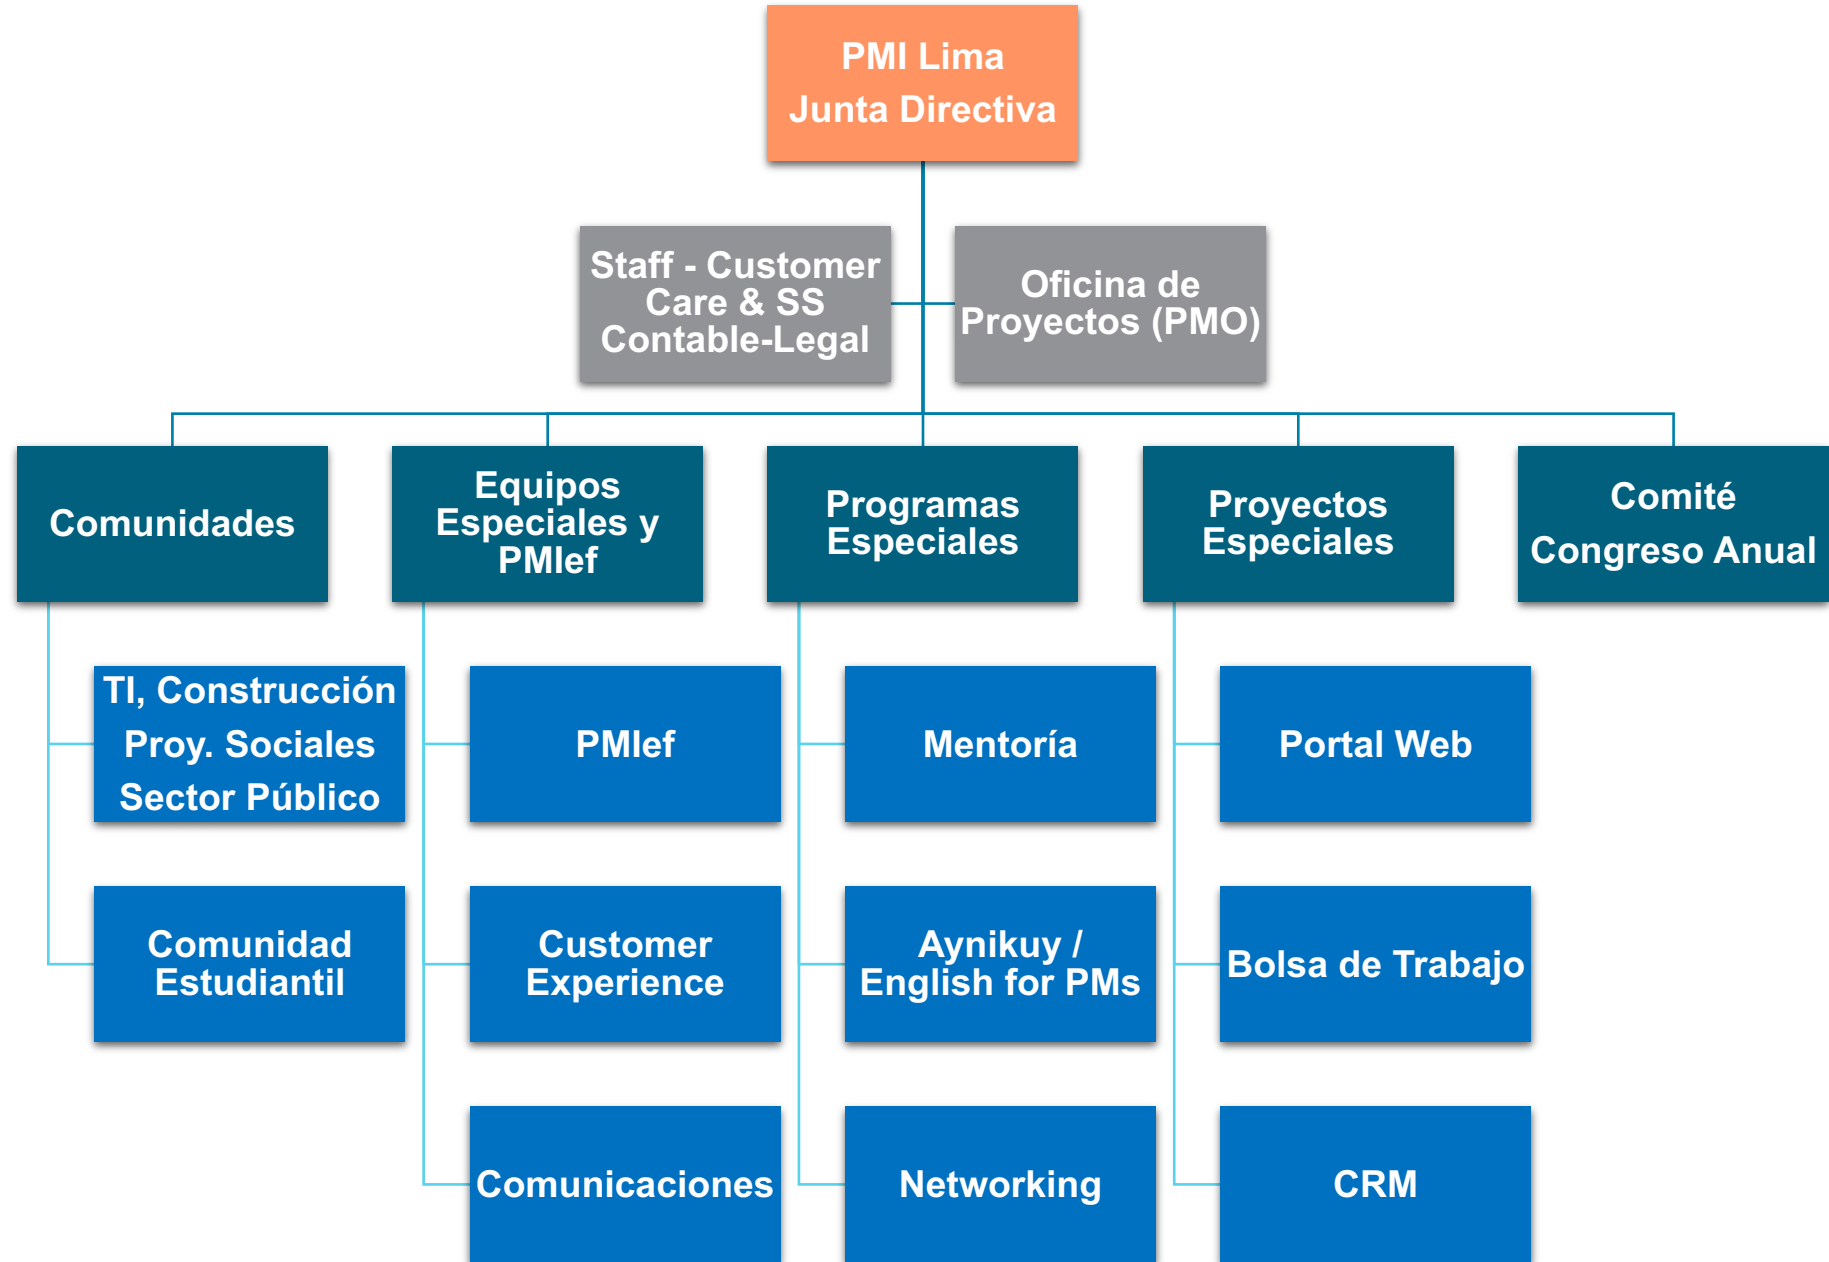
PMI Lima
Junta Directiva

Staff - Customer Care & SS Contable-Legal

Oficina de Proyectos (PMO)

Comunidades

Equipos Especiales y PMIef

Programas Especiales

Proyectos Especiales

Comité Congreso Anual

TI, Construcción
Proy. Sociales
Sector Público

Comunidad Estudiantil

PMIef

Customer Experience

Comunicaciones

Mentoría

Aynikuy / English for PMs

Networking

Portal Web

Bolsa de Trabajo

CRM